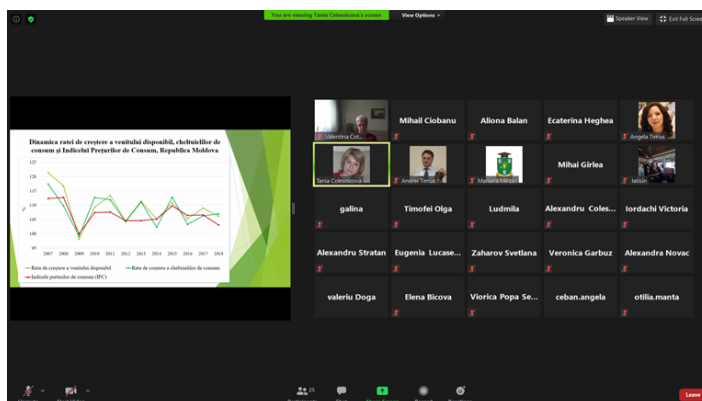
You are viewing Tania Colesnicova's screen

View Options

Speaker View

Exit Full Scre

Dinamica ratei de creștere a venitului disponibil, cheltuielilor de consum și Indicelui Prețurilor de Consum, Republica Moldova

125
120
115
110
105
100
95

%

2007 2008 2009 2010 2011 2012 2013 2014 2015 2016 2017 2018

Rata de creștere a venitului disponibil
Rata de creștere a cheltuielilor de consum
Indicele prețurilor de consum (IPC)

Valentina Cot...

Mihail Ciobanu

Aliona Balan

Ecaterina Heghea

Angela Tirnus

Tania Colesnicova

Andrei Tirnus

Mariana Iatco

Mihai Girlea

Jatsin

galina

Timofei Olga

Ludmila

Alexandru Coles...

Iordachi Victoria

Alexandru Stratan

Eugenia Lucase...

Zaharov Svetlana

Veronica Garbuz

Alexandra Novac

valeriu Doga

Elena Bicova

Viorica Popa Se...

ceban.angela

otilia.manta

25

Leave